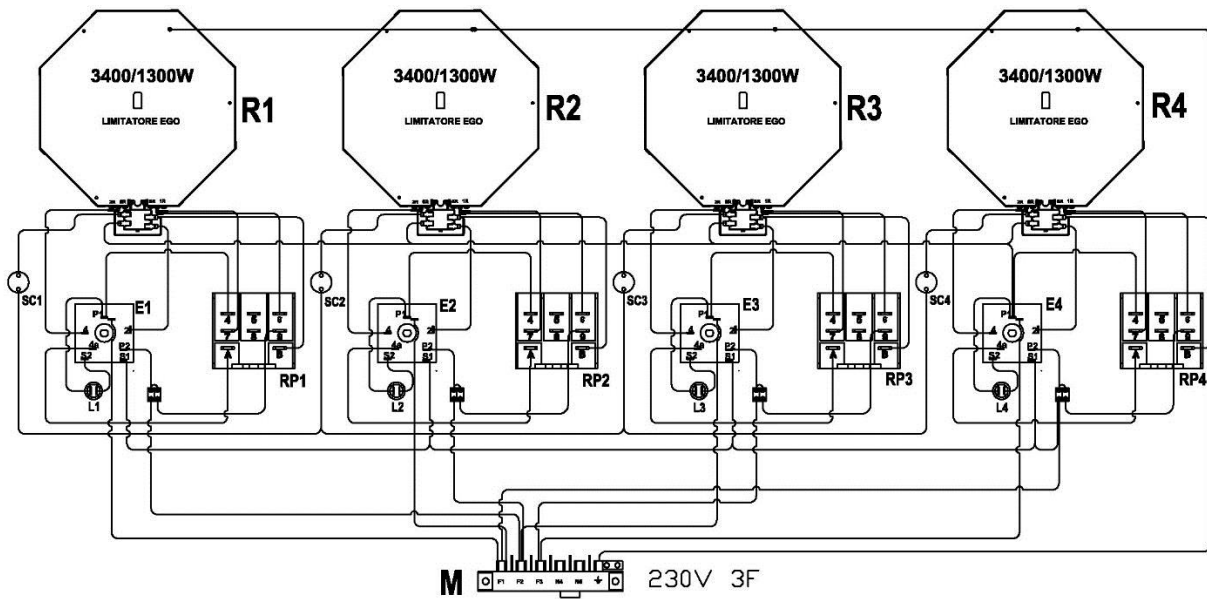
3400/1300W
LIMITATORE EGO
R1

3400/1300W
LIMITATORE EGO
R2

3400/1300W
LIMITATORE EGO
R3

3400/1300W
LIMITATORE EGO
R4

SC1
E1
P1
4
2
4a
S2
P2
S1
L1
RP1
4 6 6
5

SC2
E2
P1
4
2
4a
S2
P2
S1
L2
RP2
4 6 6
5

SC3
E3
P1
4
2
4a
S2
P2
S1
L3
RP3
4 6 6
5

SC4
E4
P1
4
2
4a
S2
P2
S1
L4
RP4
4 6 6
5

M
F1 F2 F3 N4 N5
230V 3F